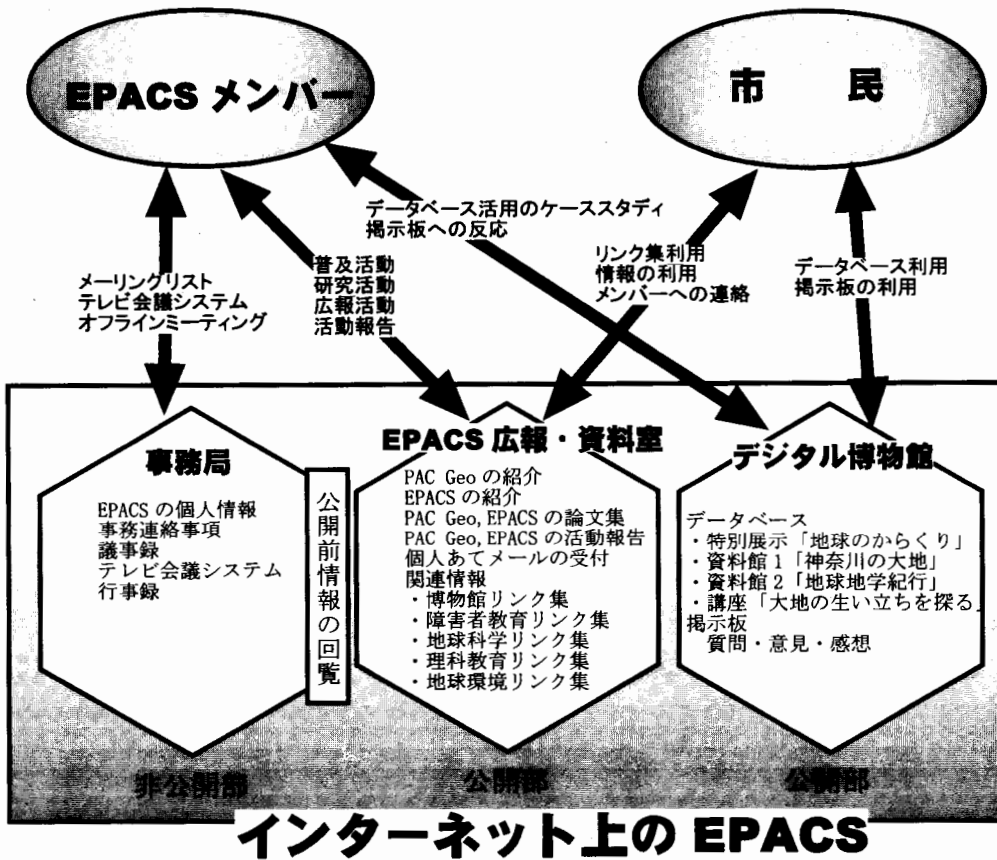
EPACS メンバー

市　民

データベース活用のケーススタディ
掲示板への反応

メーリングリスト
テレビ会議システム
オフラインミーティング

普及活動
研究活動
広報活動
活動報告

リンク集利用
情報の利用
メンバーへの連絡

データベース利用
掲示板の利用

事務局

EPACS の個人情報
事務連絡事項
議事録
テレビ会議システム
行事録

公開前情報の回覧

EPACS 広報・資料室

PAC Geo の紹介
EPACS の紹介
PAC Geo, EPACS の論文集
PAC Geo, EPACS の活動報告
個人あてメールの受付
関連情報
・博物館リンク集
・障害者教育リンク集
・地球科学リンク集
・理科教育リンク集
・地球環境リンク集

デジタル博物館

データベース
・特別展示「地球のからくり」
・資料館 1「神奈川の大地」
・資料館 2「地球地学紀行」
・講座「大地の生い立ちを探る」
掲示板
質問・意見・感想

非公開部

公開部

公開部

インターネット上の EPACS